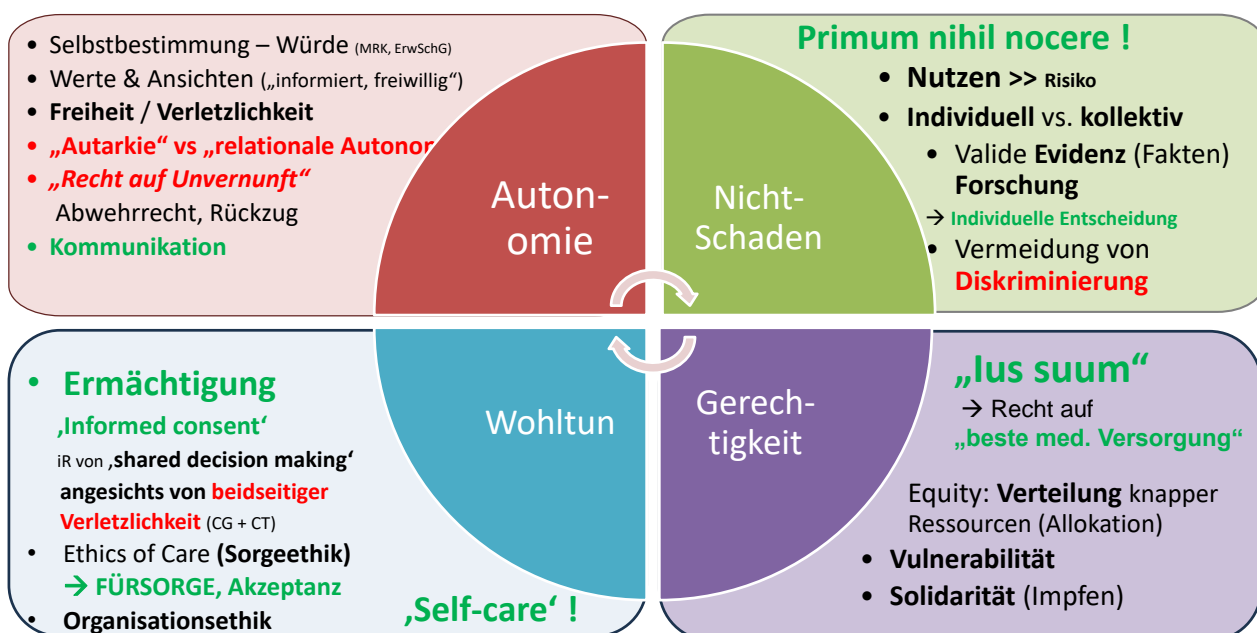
• Selbstbestimmung – Würde (MRK, ErwSchG)
• Werte & Ansichten („informiert, freiwillig“)
• Freiheit / Verletzlichkeit
• „Autarkie“ vs „relationale Autonom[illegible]
• „Recht auf Unvernunft“
Abwehrrecht, Rückzug
• Kommunikation

Primum nihil nocere !
• Nutzen >> Risiko
• Individuell vs. kollektiv
• Valide Evidenz (Fakten) Forschung
→ Individuelle Entscheidung
• Vermeidung von Diskriminierung

Auton-omie

Nicht-Schaden

Wohltun

Gerech-tigkeit

• Ermächtigung
‚Informed consent‘
iR von ‚shared decision making‘ angesichts von beidseitiger Verletzlichkeit (CG + CT)
• Ethics of Care (Sorgeethik)
→ FÜRSORGE, Akzeptanz
• Organisationsethik

‚Self-care‘ !

„Ius suum“
→ Recht auf
„beste med. Versorgung“

Equity: Verteilung knapper Ressourcen (Allokation)
• Vulnerabilität
• Solidarität (Impfen)